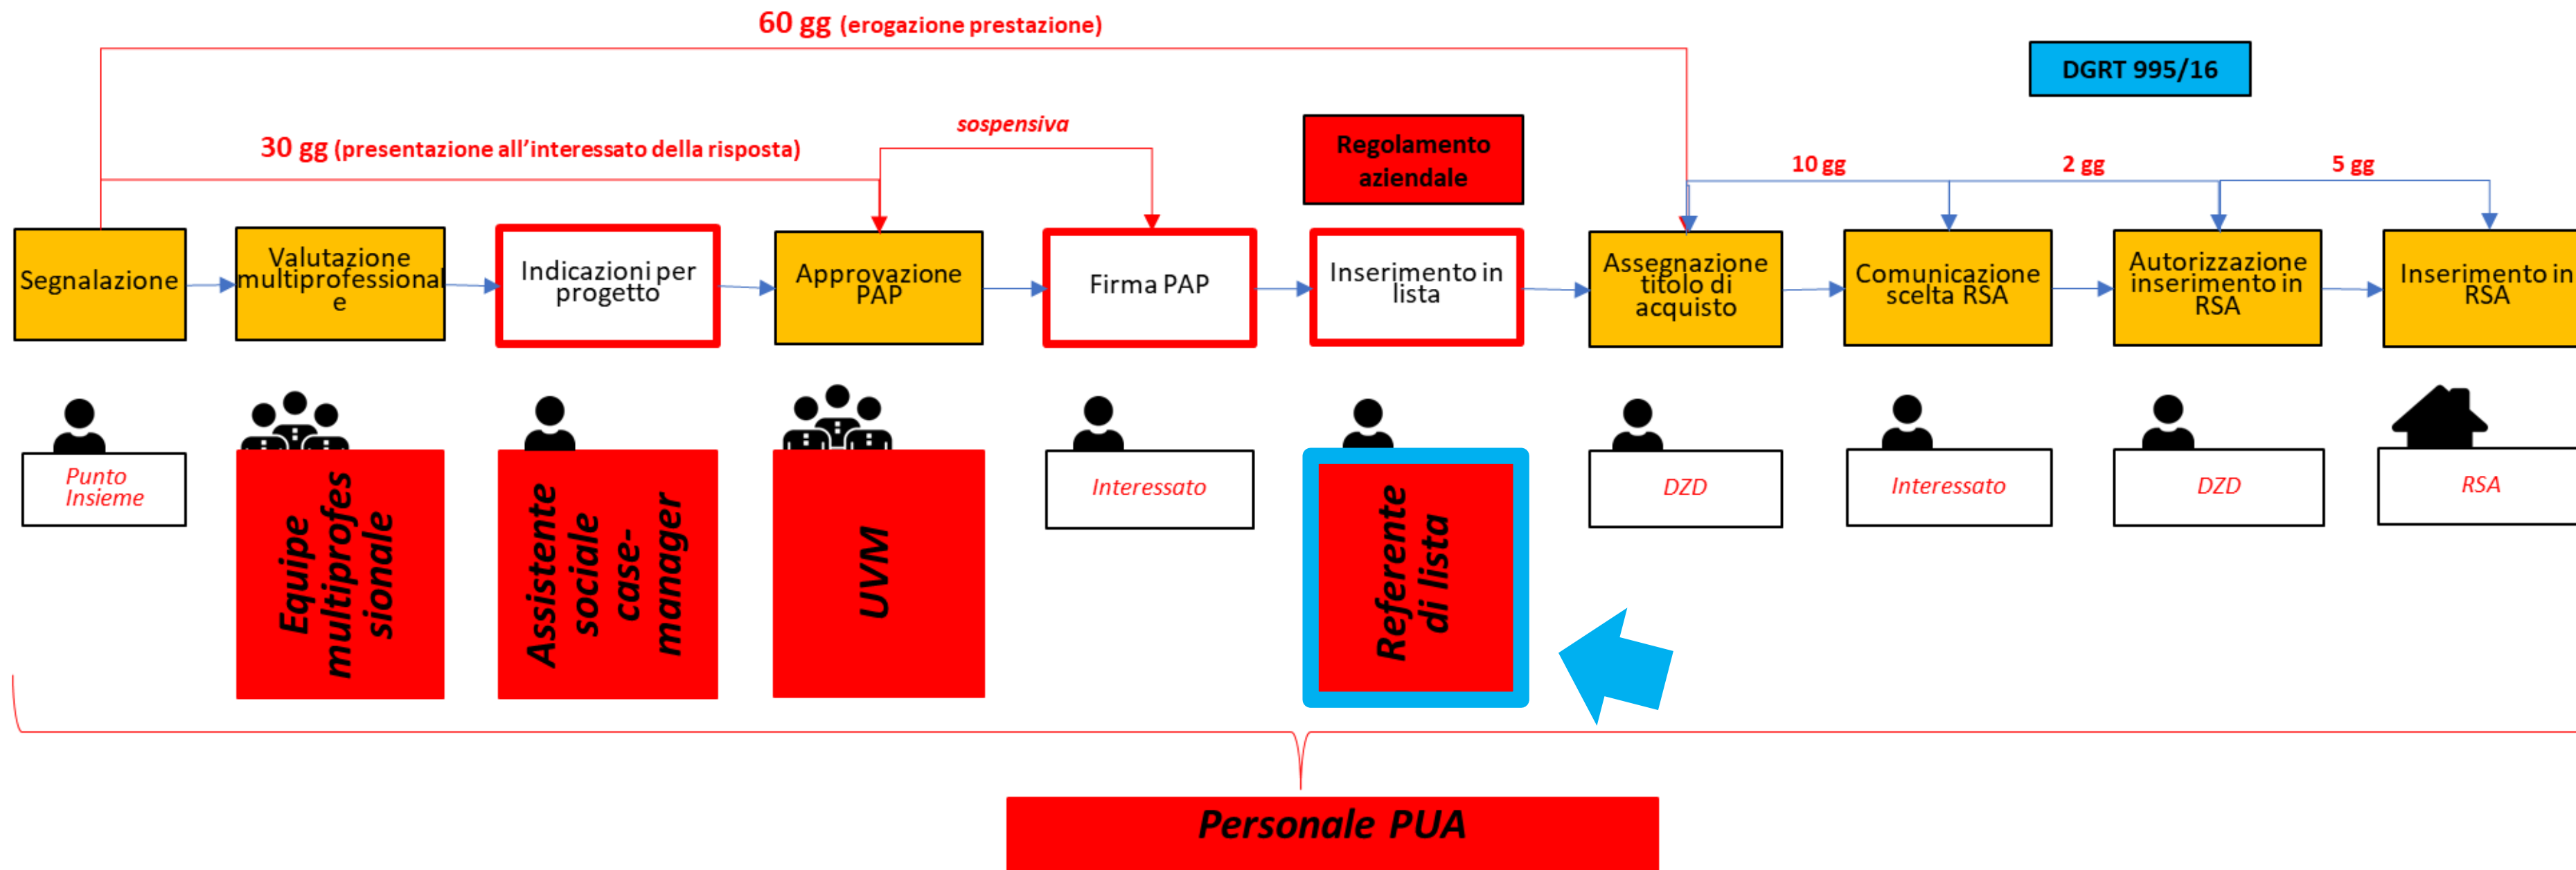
60 gg (erogazione prestazione)

DGRT 995/16

sospensiva

30 gg (presentazione all'interessato della risposta)

Regolamento aziendale

10 gg

2 gg

5 gg

Segnalazione

Valutazione multiprofessional e

Indicazioni per progetto

Approvazione PAP

Firma PAP

Inserimento in lista

Assegnazione titolo di acquisto

Comunicazione scelta RSA

Autorizzazione inserimento in RSA

Inserimento in RSA

Punto Insieme

Equipe multiprofes sionale

Assistente sociale case-manager

UVM

Interessato

Referente di lista

DZD

Interessato

DZD

RSA

Personale PUA